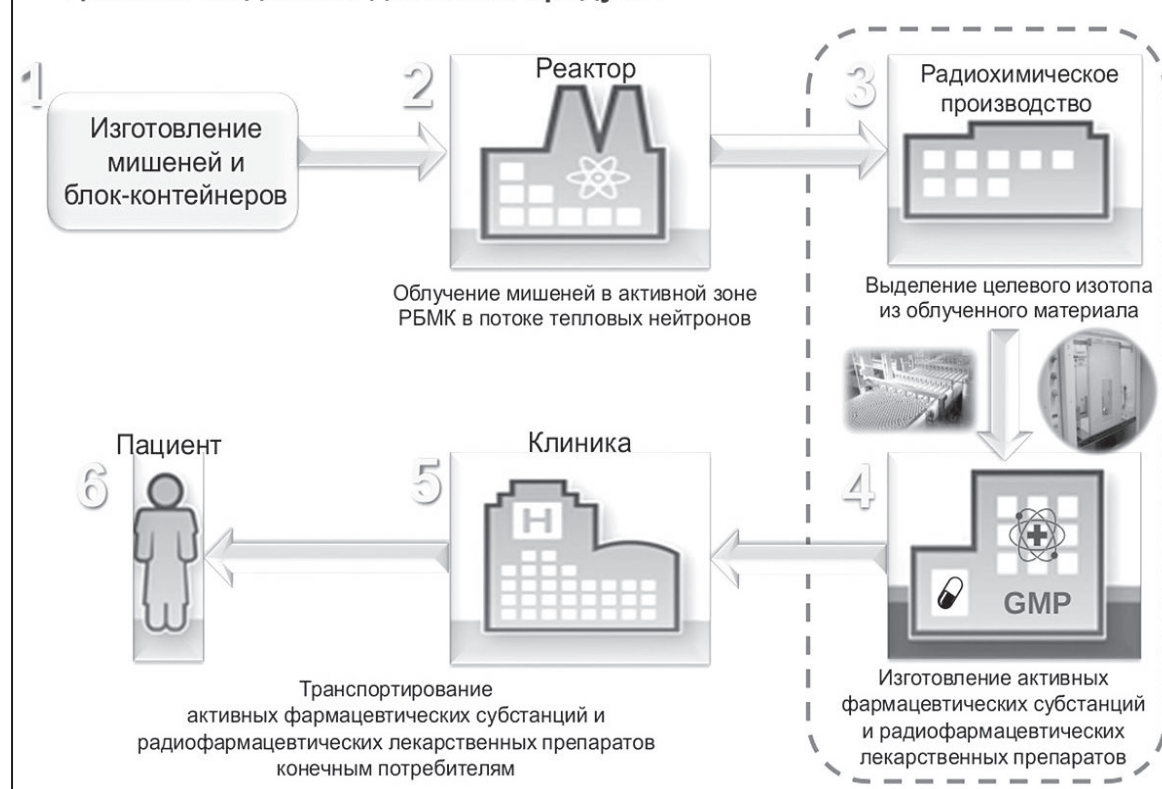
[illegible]

1

Изготовление мишеней и блок-контейнеров

2

Реактор

Облучение мишеней в активной зоне РБМК в потоке тепловых нейтронов

3

Радиохимическое производство

Выделение целевого изотопа из облученного материала

4

GMP

Изготовление активных фармацевтических субстанций и радиофармацевтических лекарственных препаратов

5

Клиника

H

Транспортирование активных фармацевтических субстанций и радиофармацевтических лекарственных препаратов конечным потребителям

6

Пациент